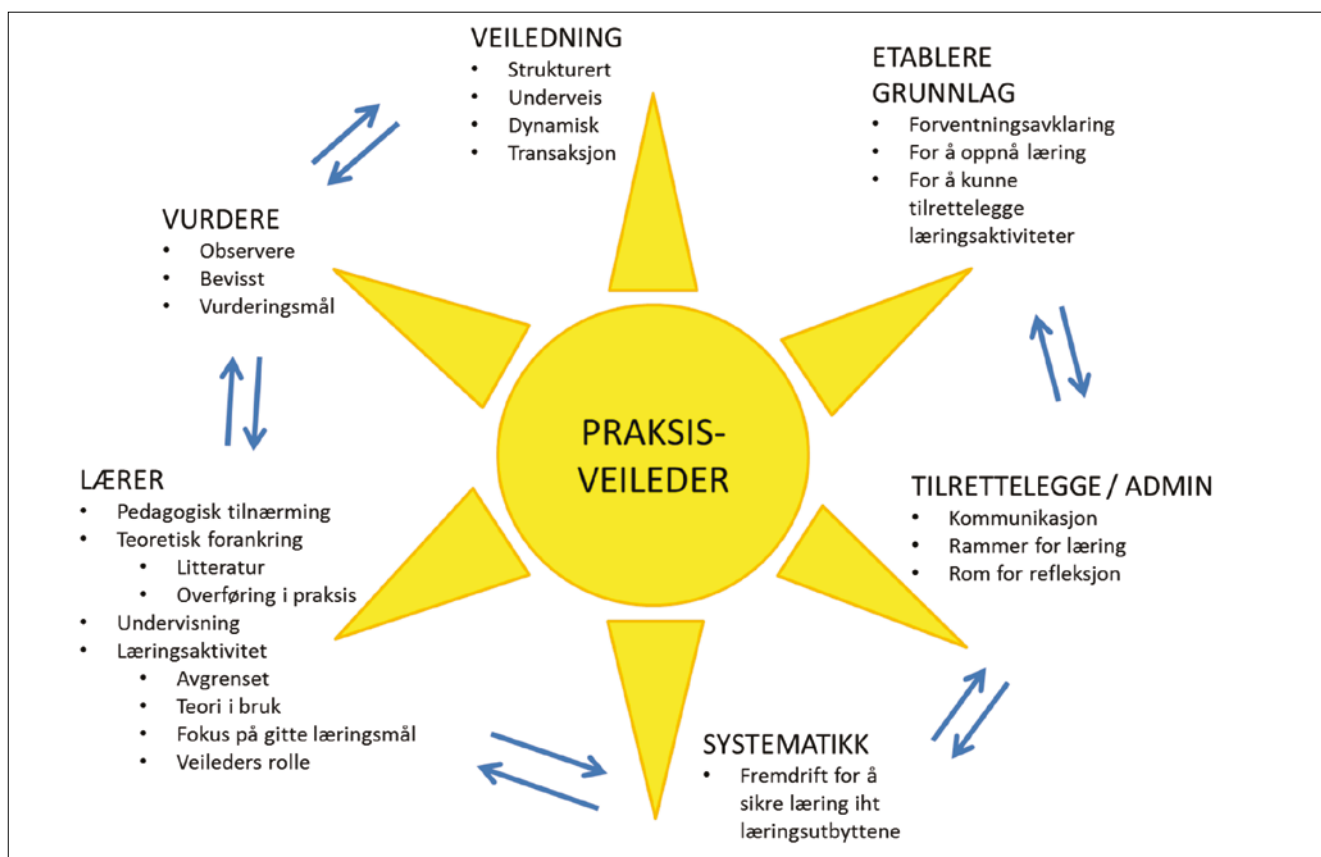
VEILEDNING
• Strukturert
• Underveis
• Dynamisk
• Transaksjon

ETABLERE GRUNNLAG
• Forventningsavklaring
• For å oppnå læring
• For å kunne tilrettelegge læringsaktiviteter

VURDERE
• Observere
• Bevisst
• Vurderingsmål

PRAKSIS-VEILEDER

TILRETTELEGGE / ADMIN
• Kommunikasjon
• Rammer for læring
• Rom for refleksjon

LÆRER
• Pedagogisk tilnærming
• Teoretisk forankring
  • Litteratur
  • Overføring i praksis
• Undervisning
• Læringsaktivitet
  • Avgrenset
  • Teori i bruk
  • Fokus på gitte læringsmål
  • Veileders rolle

SYSTEMATIKK
• Fremdrift for å sikre læring iht læringsutbyttene